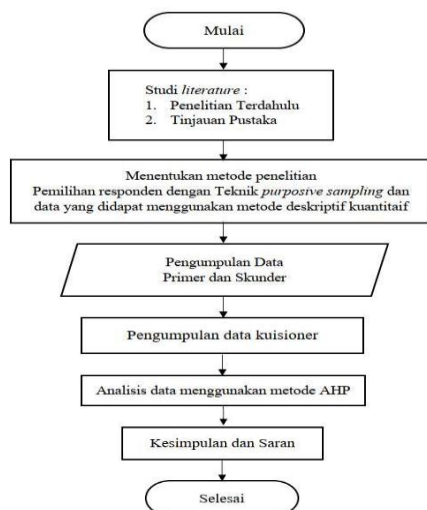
Mulai

Studi *literature* :
1. Penelitian Terdahulu
2. Tinjauan Pustaka

Menentukan metode penelitian
Pemilihan responden dengan Teknik *purposive sampling* dan data yang didapat menggunakan metode deskriptif kuantitaif

Pengumpulan Data
Primer dan Skunder

Pengumpulan data kuisioner

Analisis data menggunakan metode AHP

Kesimpulan dan Saran

Selesai